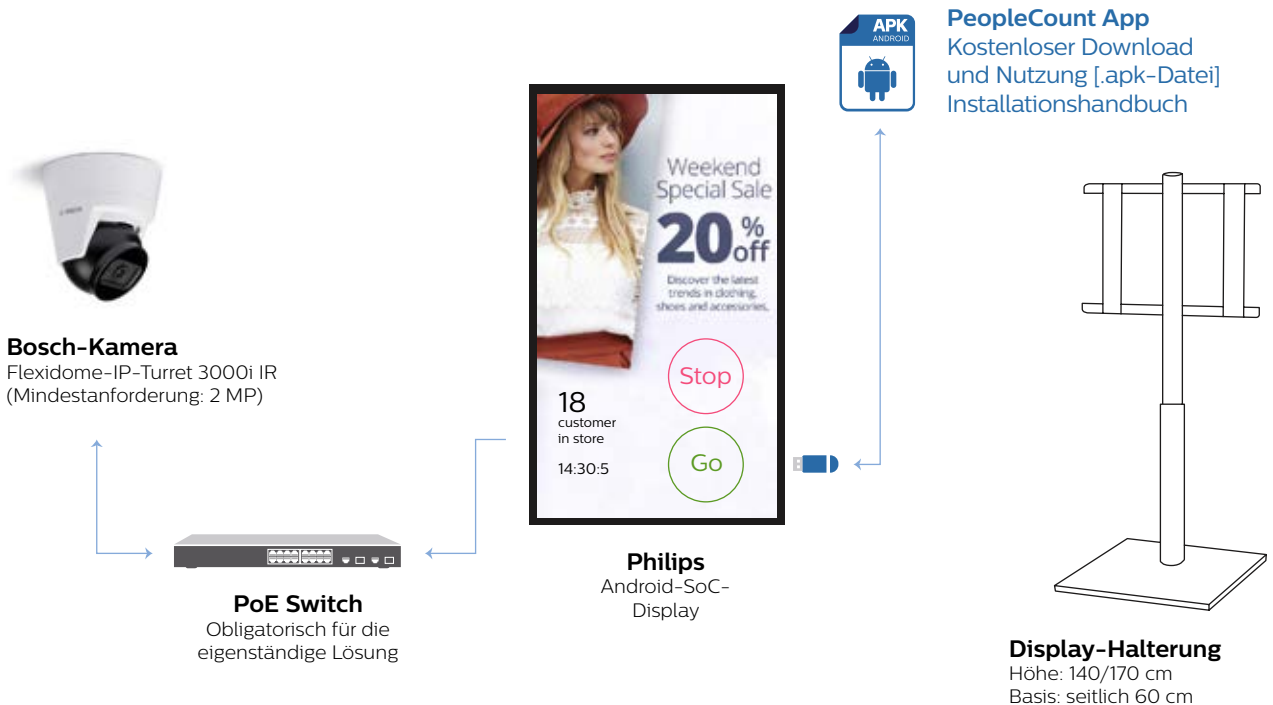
APK
ANDROID

PeopleCount App
Kostenloser Download und Nutzung [.apk-Datei]
Installationshandbuch

Weekend Special Sale
20 % off
Discover the latest trends in clothing, shoes and accessories.

Stop

18
customer in store

14:30:5

Go

Bosch-Kamera
Flexidome-IP-Turret 3000i IR
(Mindestanforderung: 2 MP)

PoE Switch
Obligatorisch für die eigenständige Lösung

Philips
Android-SoC-Display

Display-Halterung
Höhe: 140/170 cm
Basis: seitlich 60 cm